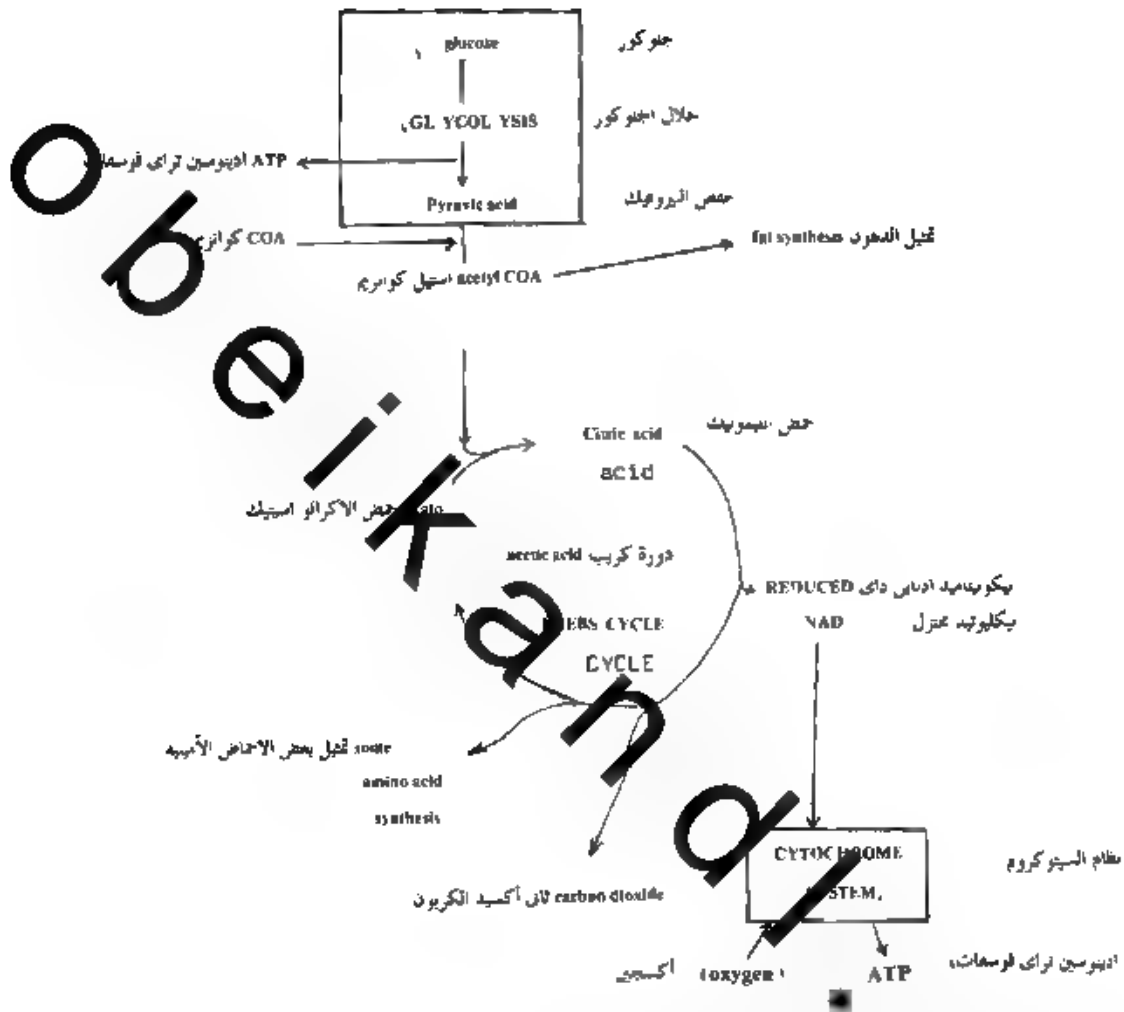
glucose
جلوكوز
GLYCOLYSIS
حلال الجلوكوز
ATP ادينوسين ثلاثي فوسفات
Pyruvic acid
حمض البيروفيك
COA كوانزيم
fat synthesis تخليق الدهون
acetyl COA استيل كوانزيم
Citric acid
حمض الستريك
acid
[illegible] حمض الاكزالو استيك
acetic acid دورة كريبس
KREBS CYCLE
CYCLE
REDUCED نيكوتيناميد ادنين داي
NAD نيكليوتيد مختزل
some تخليق بعض الاحماض الأمينية
amino acid
synthesis
CYTOCHROME
SYSTEM
نظام السيتوكروم
carbon dioxide ثاني أكسيد الكربون
oxygen اكسجين
ATP
ادينوسين ثلاثي فوسفات
Obeikandl